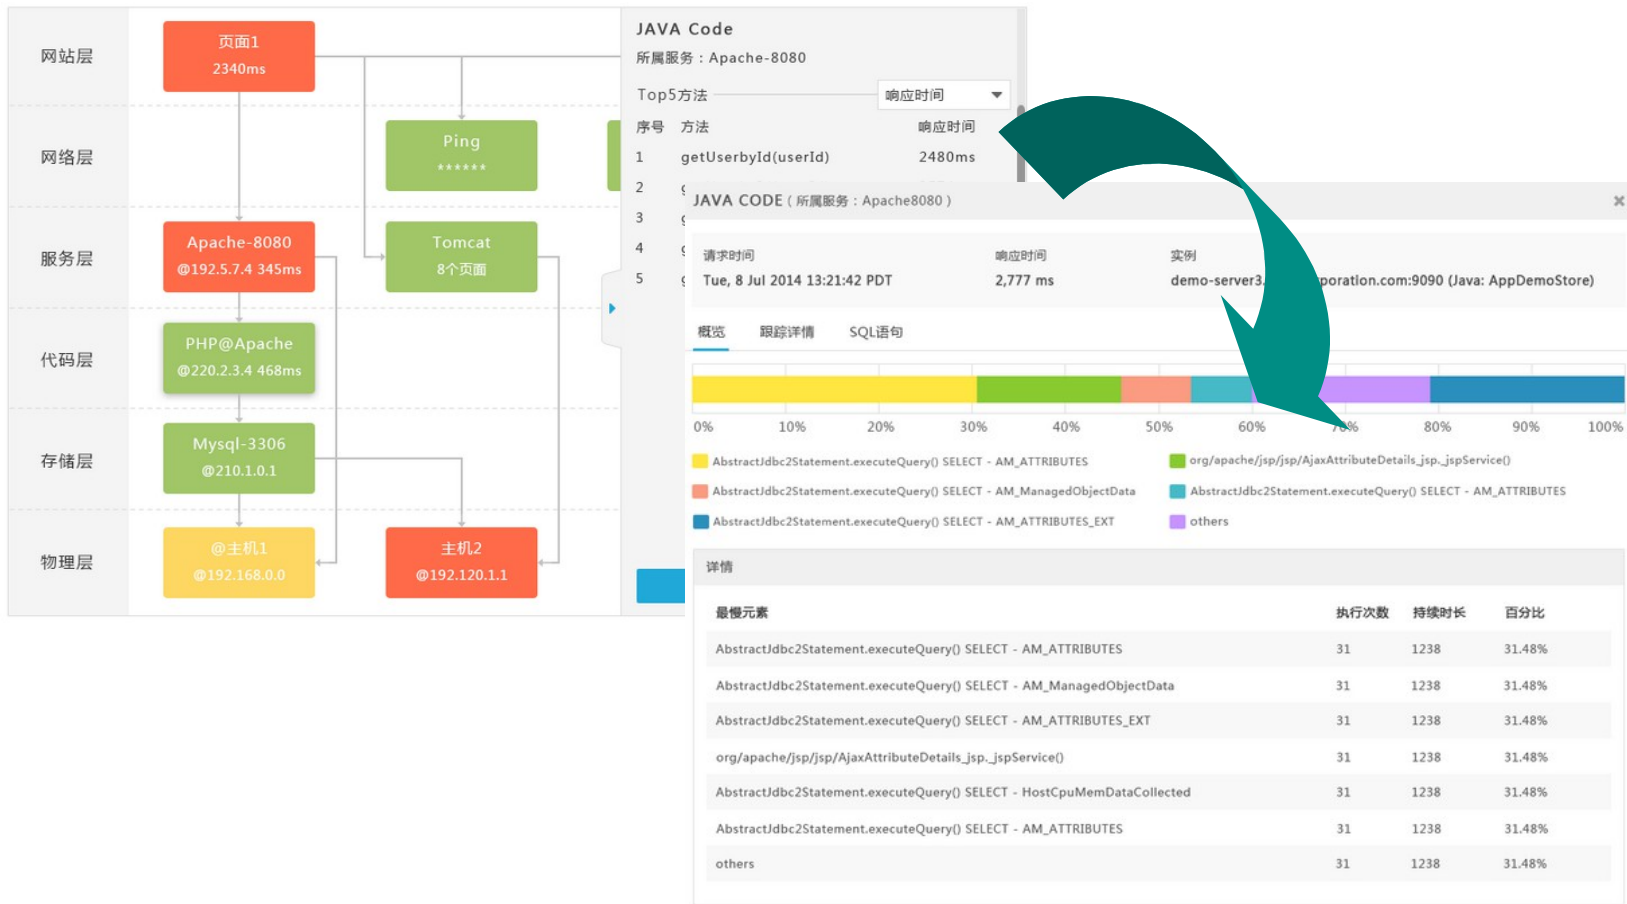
网站层

网络层

服务层

代码层

存储层

物理层

页面1
2340ms

Ping
******

Apache-8080
@192.5.7.4 345ms

Tomcat
8个页面

PHP@Apache
@220.2.3.4 468ms

Mysql-3306
@210.1.0.1

@主机1
@192.168.0.0

主机2
@192.120.1.1

JAVA Code
所属服务：Apache-8080

Top5方法

响应时间

| 序号 | 方法 | 响应时间 |
|---|---|---|
| 1 | getUserbyId(userId) | 2480ms |
| 2 | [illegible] | |
| 3 | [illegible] | |
| 4 | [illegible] | |
| 5 | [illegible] | |

JAVA CODE（所属服务：Apache8080）

请求时间
Tue, 8 Jul 2014 13:21:42 PDT

响应时间
2,777 ms

实例
demo-server3.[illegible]poration.com:9090 (Java: AppDemoStore)

概览 跟踪详情 SQL语句

0% 10% 20% 30% 40% 50% 60% 70% 80% 90% 100%

AbstractJdbc2Statement.executeQuery() SELECT - AM_ATTRIBUTES
org/apache/jsp/jsp/AjaxAttributeDetails_jsp._jspService()
AbstractJdbc2Statement.executeQuery() SELECT - AM_ManagedObjectData
AbstractJdbc2Statement.executeQuery() SELECT - AM_ATTRIBUTES
AbstractJdbc2Statement.executeQuery() SELECT - AM_ATTRIBUTES_EXT
others

详情

| 最慢元素 | 执行次数 | 持续时长 | 百分比 |
|---|---|---|---|
| AbstractJdbc2Statement.executeQuery() SELECT - AM_ATTRIBUTES | 31 | 1238 | 31.48% |
| AbstractJdbc2Statement.executeQuery() SELECT - AM_ManagedObjectData | 31 | 1238 | 31.48% |
| AbstractJdbc2Statement.executeQuery() SELECT - AM_ATTRIBUTES_EXT | 31 | 1238 | 31.48% |
| org/apache/jsp/jsp/AjaxAttributeDetails_jsp._jspService() | 31 | 1238 | 31.48% |
| AbstractJdbc2Statement.executeQuery() SELECT - HostCpuMemDataCollected | 31 | 1238 | 31.48% |
| AbstractJdbc2Statement.executeQuery() SELECT - AM_ATTRIBUTES | 31 | 1238 | 31.48% |
| others | 31 | 1238 | 31.48% |